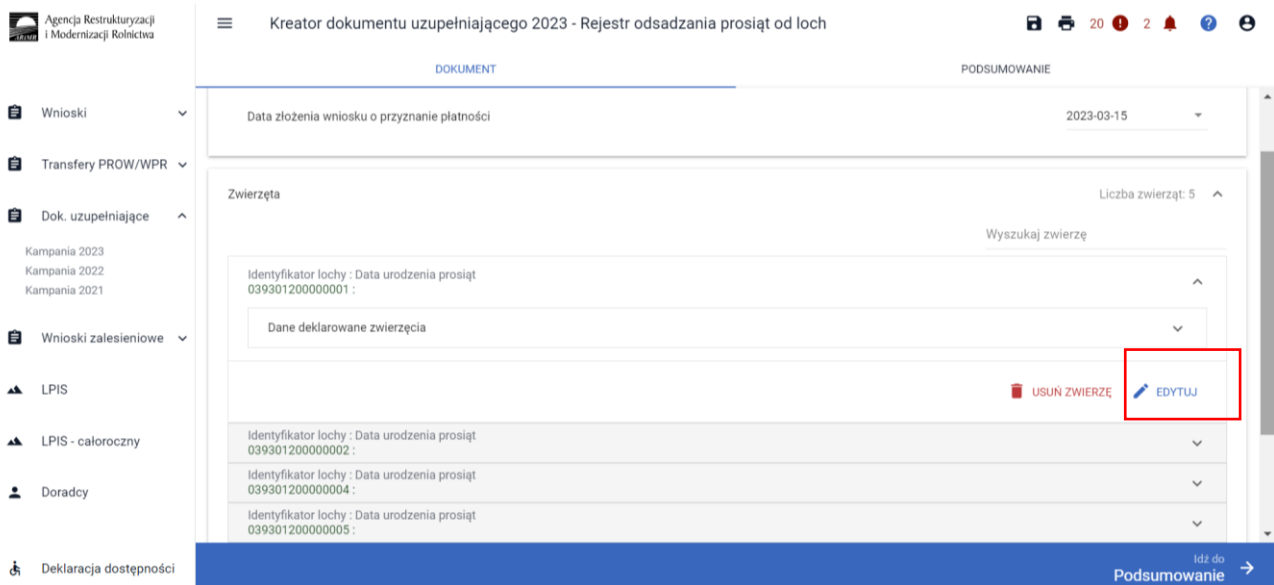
Agencja Restrukturyzacji i Modernizacji Rolnictwa

Kreator dokumentu uzupełniającego 2023 - Rejestr odsadzania prosiąt od loch

20 2

DOKUMENT

PODSUMOWANIE

Wnioski

Transfery PROW/WPR

Dok. uzupełniające

Kampania 2023
Kampania 2022
Kampania 2021

Wnioski zalesieniowe

LPIS

LPIS - całoroczny

Doradcy

Deklaracja dostępności

Data złożenia wniosku o przyznanie płatności

2023-03-15

Zwierzęta

Liczba zwierząt: 5

Wyszukaj zwierzę

Identyfikator lochy : Data urodzenia prosiąt
039301200000001 :

Dane deklarowane zwierzęcia

USUŃ ZWIERZĘ

EDYTUJ

Identyfikator lochy : Data urodzenia prosiąt
039301200000002 :

Identyfikator lochy : Data urodzenia prosiąt
039301200000004 :

Identyfikator lochy : Data urodzenia prosiąt
039301200000005 :

Idź do
Podsumowanie